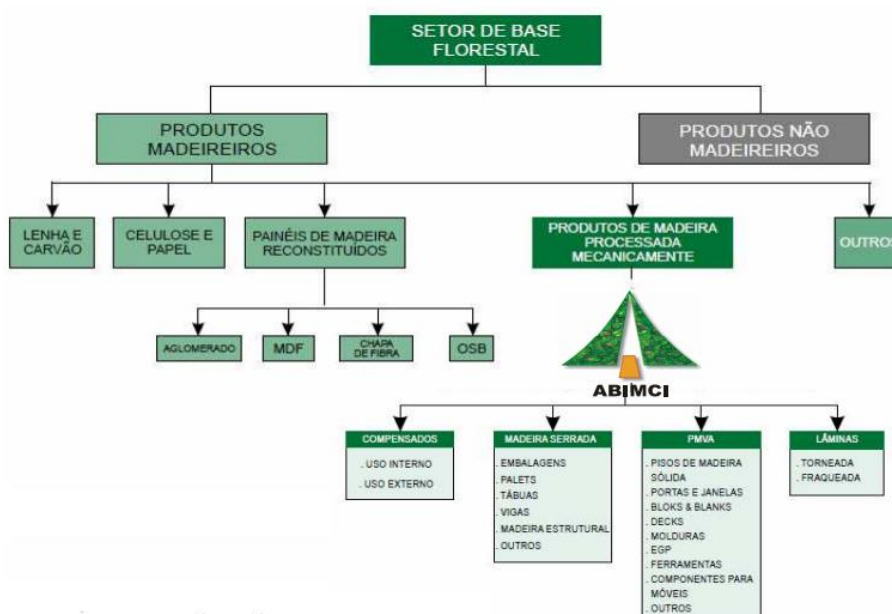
SETOR DE BASE FLORESTAL

PRODUTOS MADEIREIROS

PRODUTOS NÃO MADEIREIROS

LENHA E CARVÃO

CELULOSE E PAPEL

PAINÉIS DE MADEIRA RECONSTITUÍDOS

PRODUTOS DE MADEIRA PROCESSADA MECANICAMENTE

OUTROS

AGLOMERADO

MDF

CHAPA DE FIBRA

OSB

ABIMCI

COMPENSADOS
. USO INTERNO
. USO EXTERNO

MADEIRA SERRADA
. EMBALAGENS
. PALETS
. TÁBUAS
. VIGAS
. MADEIRA ESTRUTURAL
. OUTROS

PMVA
. PISOS DE MADEIRA SÓLIDA
. PORTAS E JANELAS
. BLOKS & BLANKS
. DECKS
. MOLDURAS
. EGP
. FERRAMENTAS
. COMPONENTES PARA MÓVEIS
. OUTROS

LÂMINAS
. TORNEADA
. FRAQUEADA